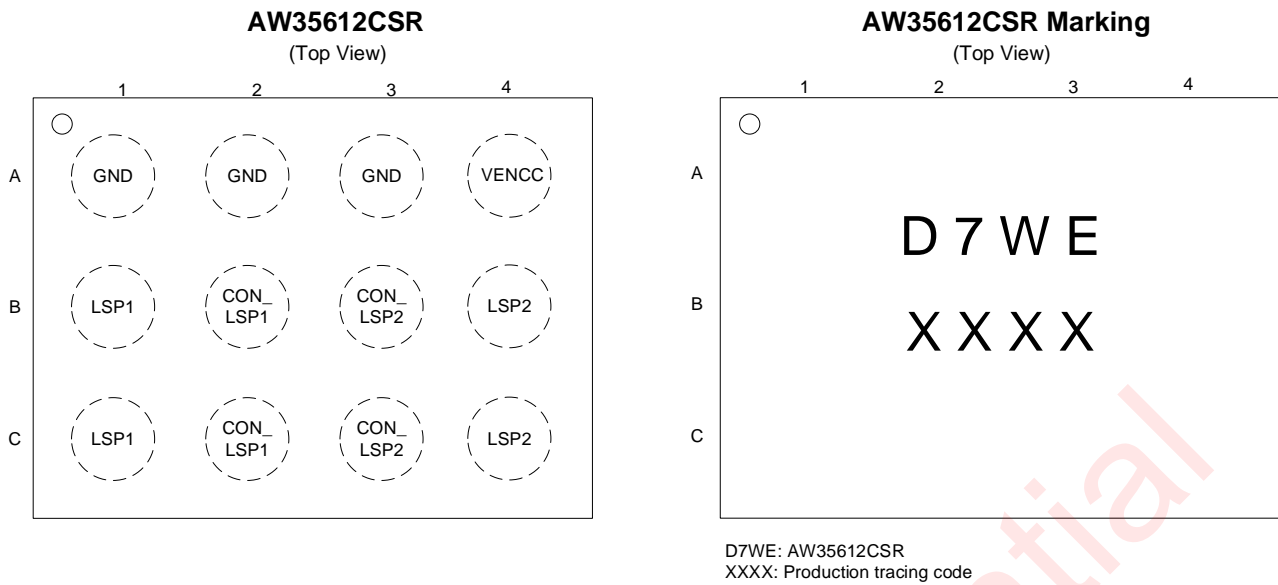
AW35612CSR
(Top View)

1 2 3 4

A GND GND GND VENCC

B LSP1 CON_ LSP1 CON_ LSP2 LSP2

C LSP1 CON_ LSP1 CON_ LSP2 LSP2

AW35612CSR Marking
(Top View)

1 2 3 4

A

B

C

D 7 W E

X X X X

D7WE: AW35612CSR
XXXX: Production tracing code

tial